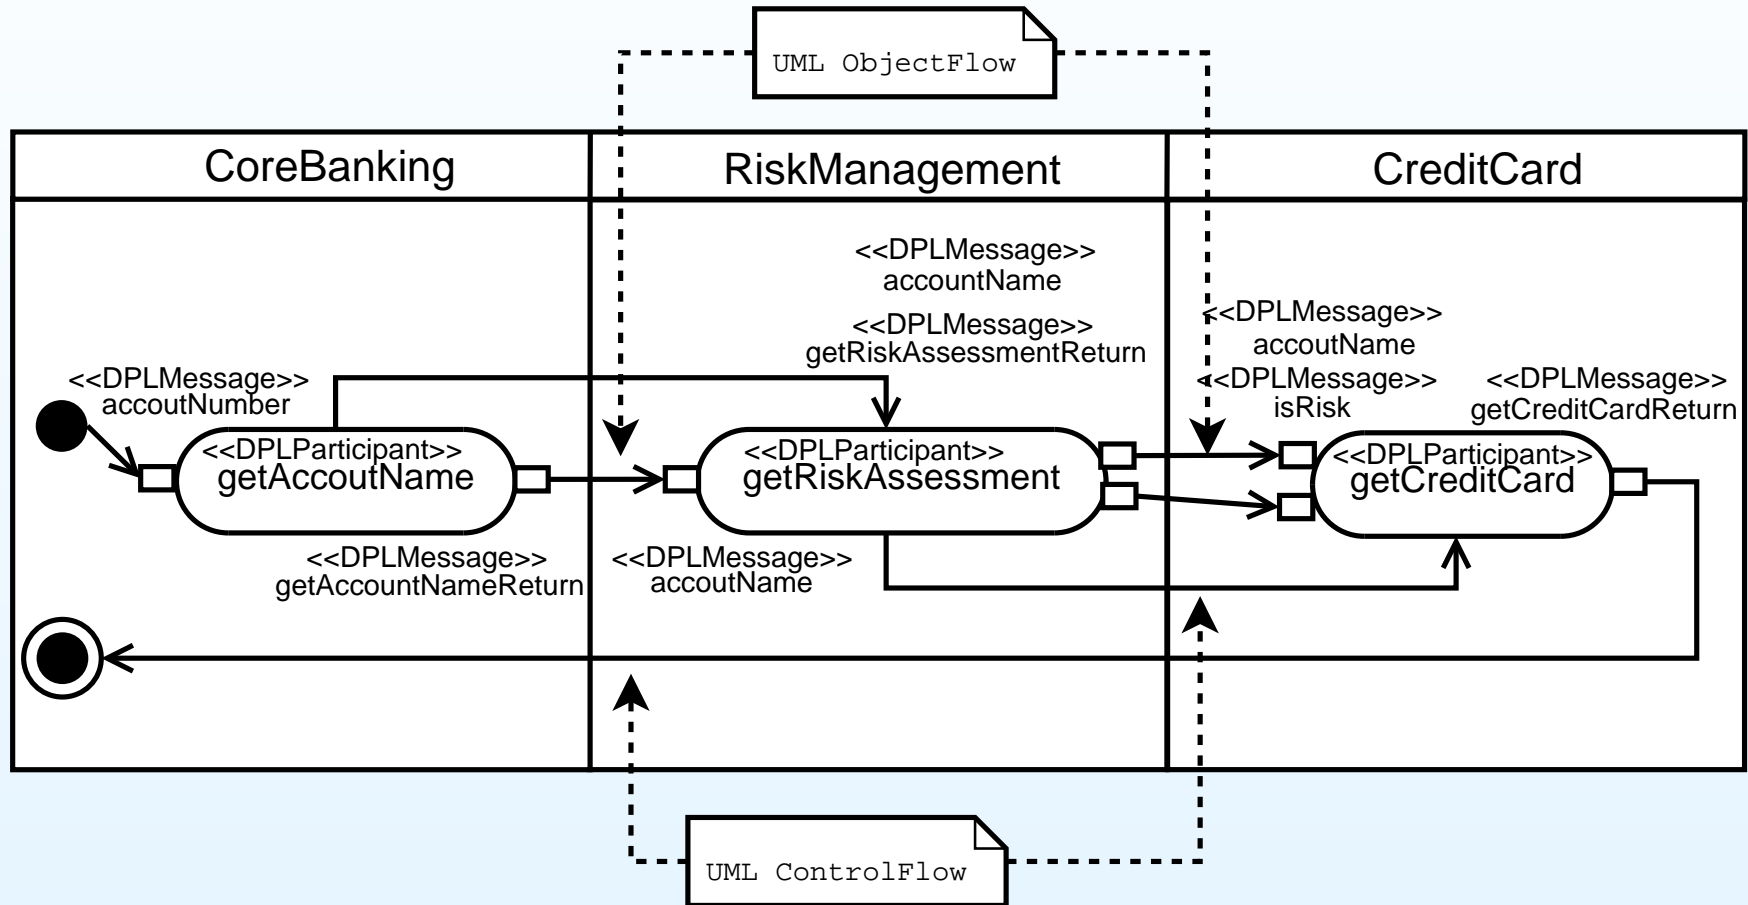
UML ObjectFlow

CoreBanking

RiskManagement

CreditCard

<<DPLMessage>>
accountName

<<DPLMessage>>
getRiskAssessmentReturn

<<DPLMessage>>
accoutName

<<DPLMessage>>
isRisk

<<DPLMessage>>
getCreditCardReturn

<<DPLMessage>>
accoutNumber

<<DPLParticipant>>
getAccoutName

<<DPLParticipant>>
getRiskAssessment

<<DPLParticipant>>
getCreditCard

<<DPLMessage>>
getAccountNameReturn

<<DPLMessage>>
accoutName

UML ControlFlow